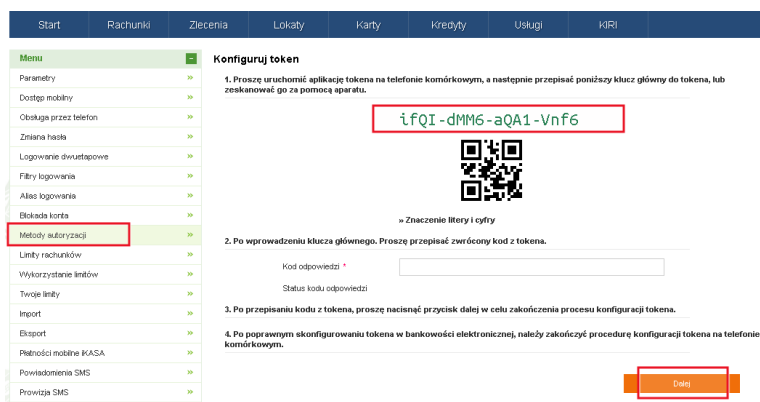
Start | Rachunki | Zlecenia | Lokaty | Karty | Kredyty | Usługi | KIRI

Menu
Parametry
Dostęp mobilny
Obsługa przez telefon
Zmiana hasła
Logowanie dwuetapowe
Filtry logowania
Alias logowania
Blokada konta
Metody autoryzacji
Limity rachunków
Wykorzystanie limitów
Twoje limity
Import
Eksport
Płatności mobilne IKASA
Powiadomienia SMS
Prowizja SMS

Konfiguruj token

1. Proszę uruchomić aplikację tokena na telefonie komórkowym, a następnie przepisać poniższy klucz główny do tokena, lub zeskanować go za pomocą aparatu.

ifQI-dMM6-aQA1-Vnf6

» Znaczenie litery i cyfry

2. Po wprowadzeniu klucza głównego. Proszę przepisać zwrócony kod z tokena.

Kod odpowiedzi *

Status kodu odpowiedzi

3. Po przepisaniu kodu z tokena, proszę nacisnąć przycisk dalej w celu zakończenia procesu konfiguracji tokena.

4. Po poprawnym skonfigurowaniu tokena w bankowości elektronicznej, należy zakończyć procedurę konfiguracji tokena na telefonie komórkowym.

Dalej